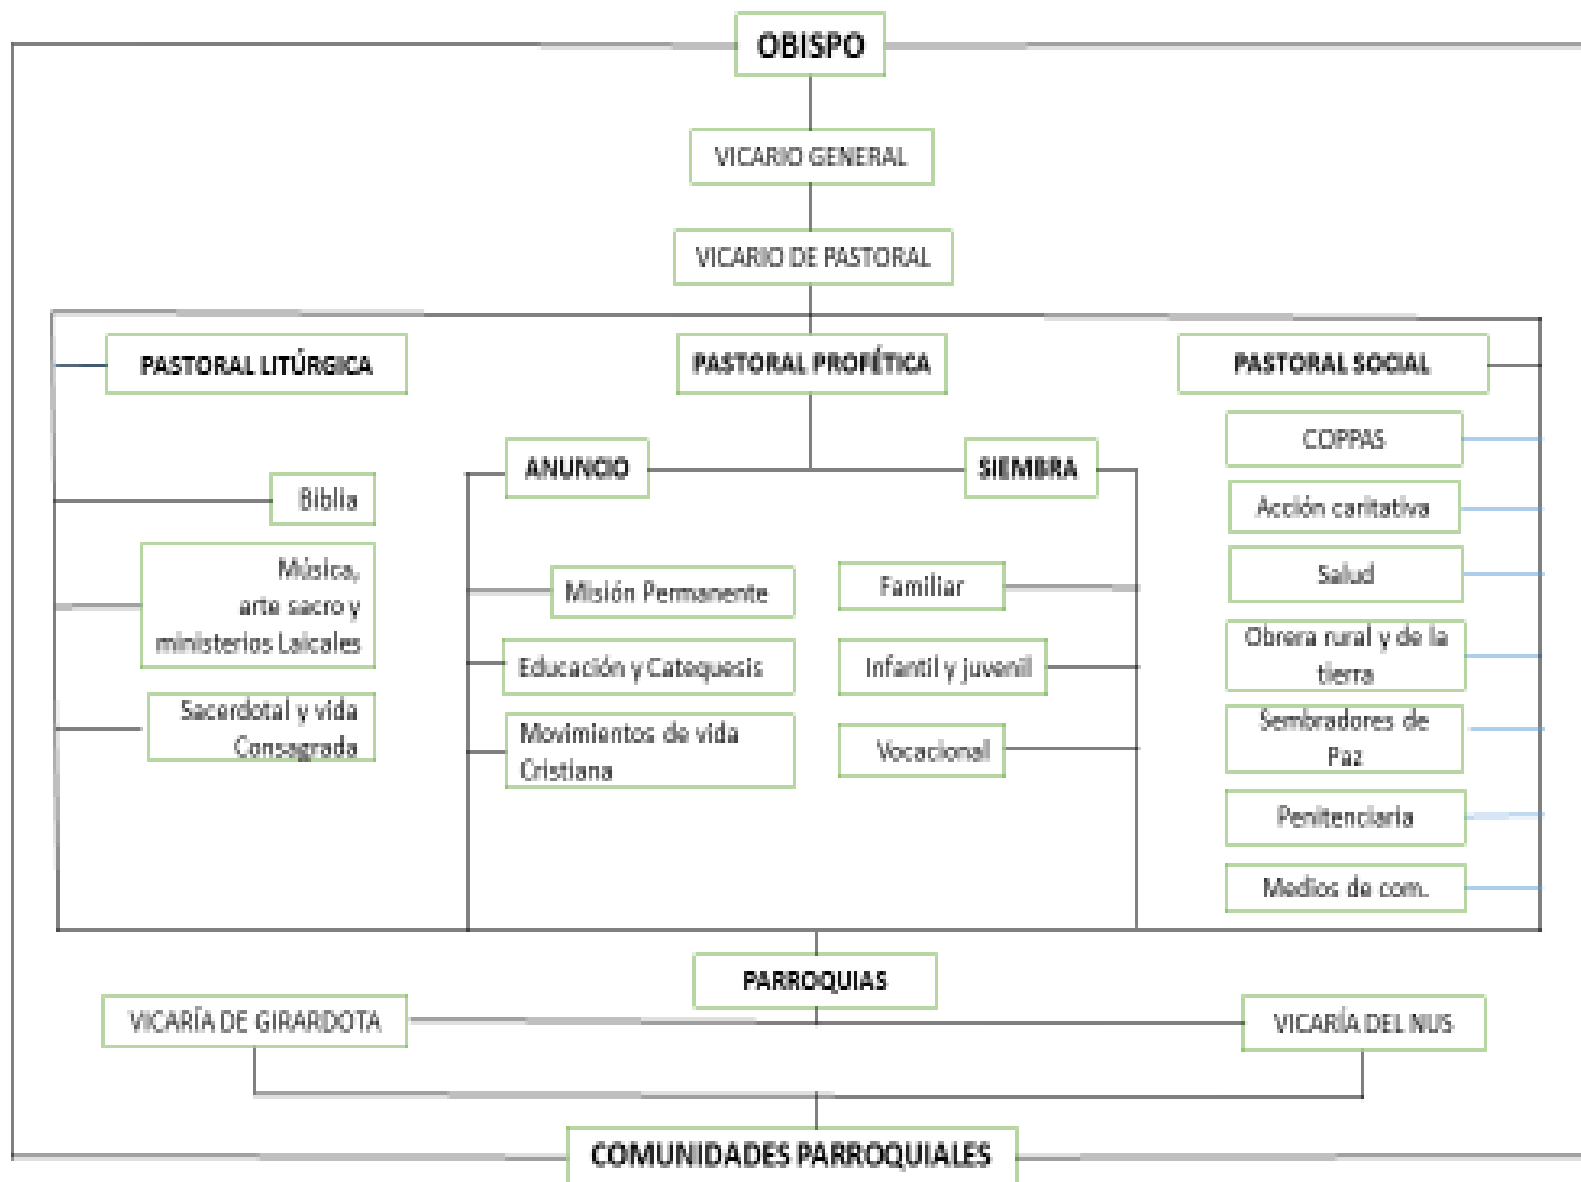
OBISPO

VICARIO GENERAL

VICARIO DE PASTORAL

PASTORAL LITÚRGICA

PASTORAL PROFÉTICA

PASTORAL SOCIAL

Biblia

Música, arte sacro y ministerios Laicales

Sacerdotal y vida Consagrada

ANUNCIO

SIEMBRA

Misión Permanente

Educación y Catequesis

Movimientos de vida Cristiana

Familiar

Infantil y juvenil

Vocacional

COPPAS

Acción caritativa

Salud

Obrera rural y de la tierra

Sembradores de Paz

Penitenciaria

Medios de com.

PARROQUIAS

VICARÍA DE GIRARDOTA

VICARÍA DEL NUS

COMUNIDADES PARROQUIALES